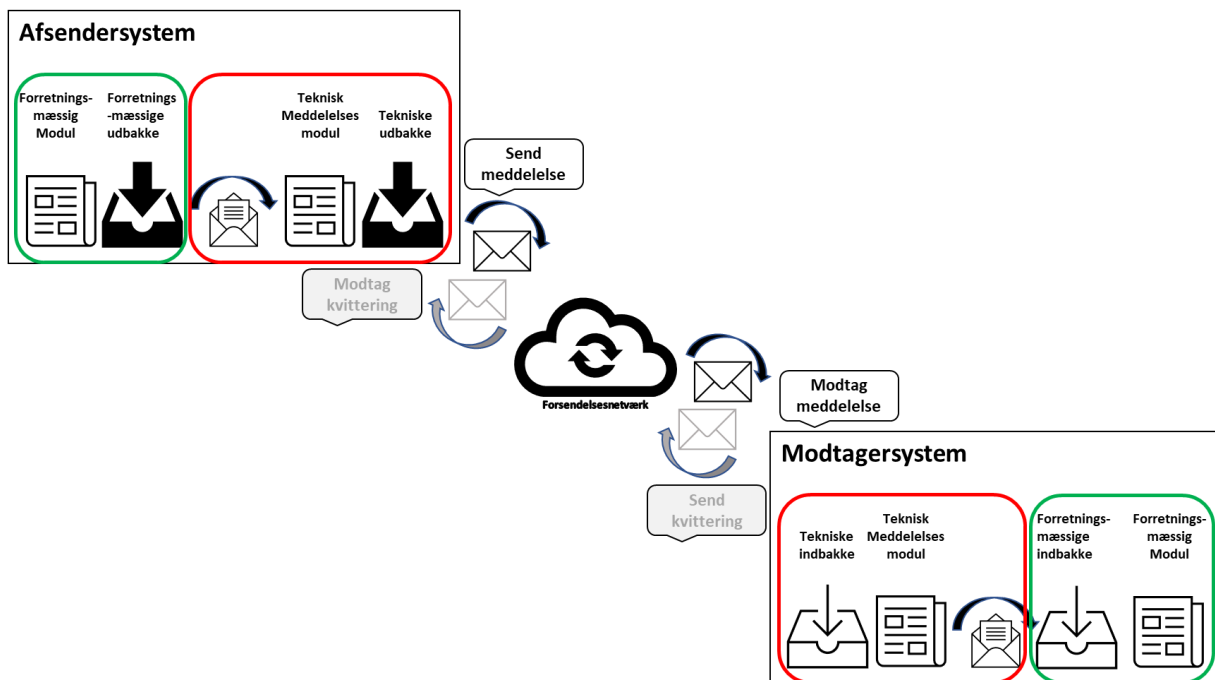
Afsendersystem

Forretnings-mæssig Modul

Forretnings-mæssige udbakke

Teknisk Meddelelses modul

Tekniske udbakke

Send meddelelse

Modtag kvittering

Forsendelsesnetværk

Modtag meddelelse

Send kvittering

Modtagersystem

Tekniske indbakke

Teknisk Meddelelses modul

Forretnings-mæssige indbakke

Forretnings-mæssig Modul